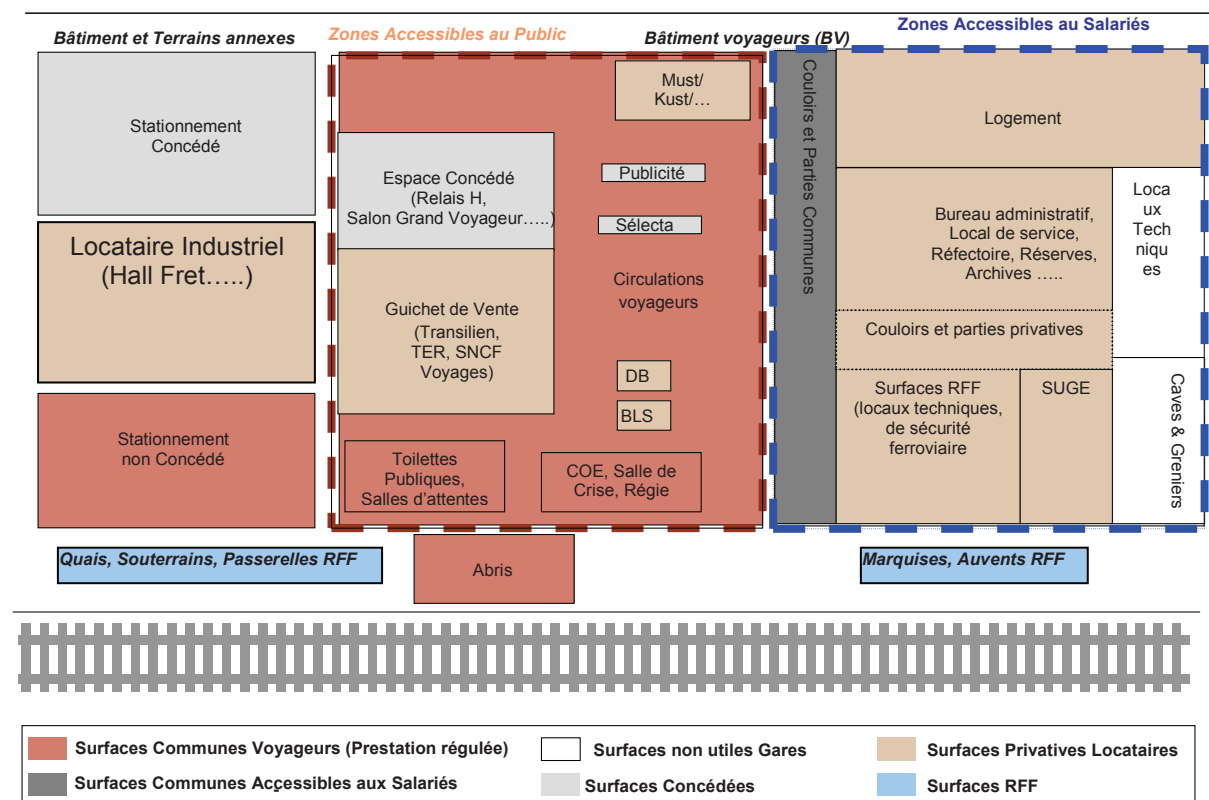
Bâtiment et Terrains annexes

Zones Accessibles au Public

Bâtiment voyageurs (BV)

Zones Accessibles au Salariés

Stationnement Concédé

Locataire Industriel (Hall Fret…..)

Stationnement non Concédé

Espace Concédé (Relais H, Salon Grand Voyageur…..)

Guichet de Vente (Transilien, TER, SNCF Voyages)

Must/ Kust/…

Publicité

Sélecta

Circulations voyageurs

DB

BLS

Toilettes Publiques, Salles d'attentes

COE, Salle de Crise, Régie

Couloirs et Parties Communes

Logement

Bureau administratif, Local de service, Réfectoire, Réserves, Archives …..

Locaux Techniques

Couloirs et parties privatives

Surfaces RFF (locaux techniques, de sécurité ferroviaire

SUGE

Caves & Greniers

Quais, Souterrains, Passerelles RFF

Abris

Marquises, Auvents RFF

Surfaces Communes Voyageurs (Prestation régulée)

Surfaces non utiles Gares

Surfaces Privatives Locataires

Surfaces Communes Accessibles aux Salariés

Surfaces Concédées

Surfaces RFF